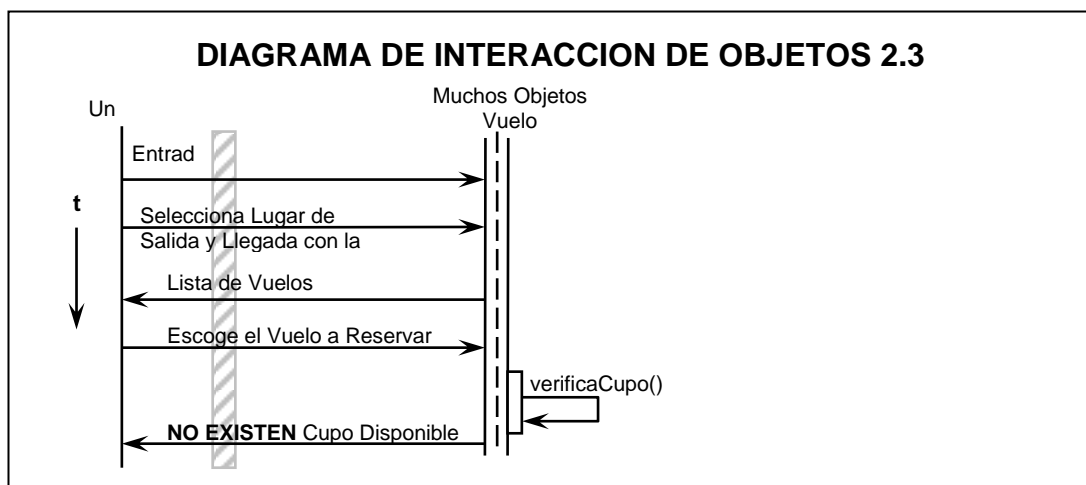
DIAGRAMA DE INTERACCION DE OBJETOS 2.3

Un

Muchos Objetos Vuelo

Entrad

t

Selecciona Lugar de Salida y Llegada con la

Lista de Vuelos

Escoge el Vuelo a Reservar

verificaCupo()

**NO EXISTEN** Cupo Disponible